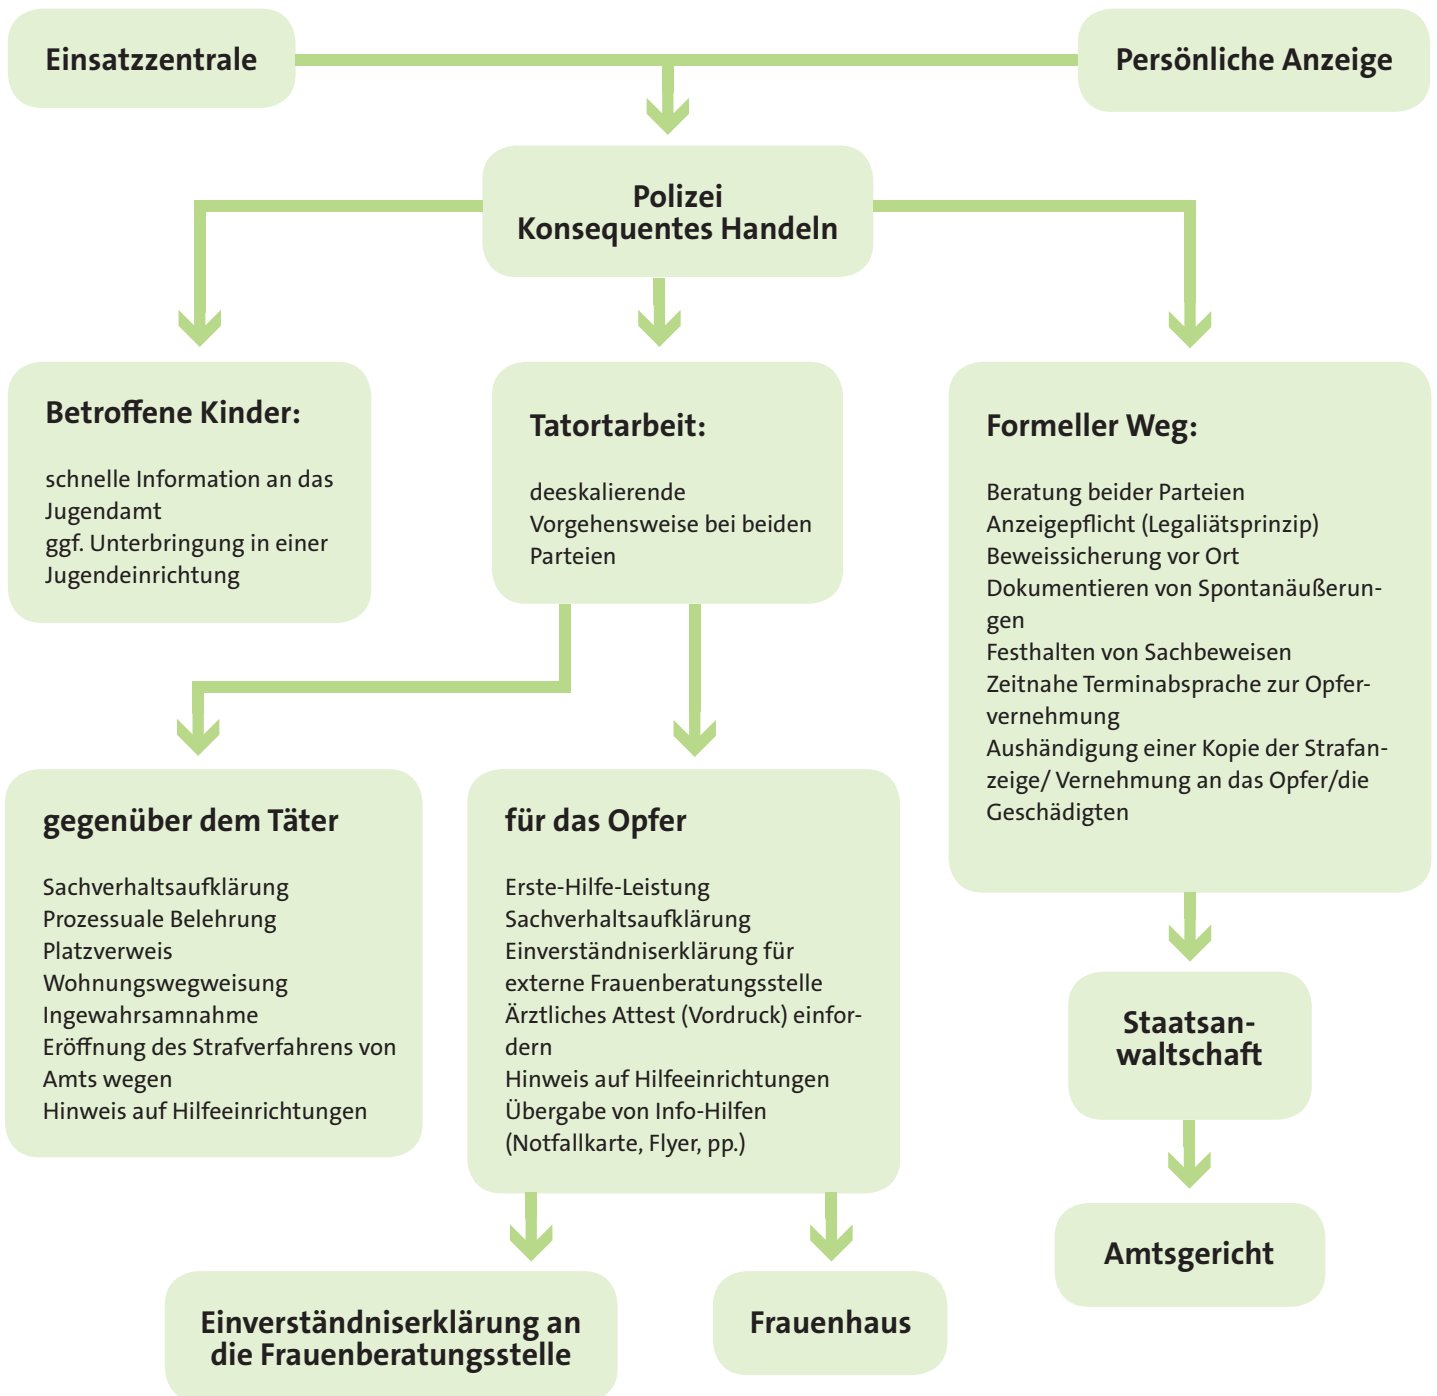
Einsatzzentrale

Persönliche Anzeige

Polizei
Konsequentes Handeln

Betroffene Kinder:

schnelle Information an das Jugendamt
ggf. Unterbringung in einer Jugendeinrichtung

Tatortarbeit:

deeskalierende Vorgehensweise bei beiden Parteien

Formeller Weg:

Beratung beider Parteien
Anzeigepflicht (Legaliätsprinzip)
Beweissicherung vor Ort
Dokumentieren von Spontanäußerungen
Festhalten von Sachbeweisen
Zeitnahe Terminabsprache zur Opfervernehmung
Aushändigung einer Kopie der Strafanzeige/ Vernehmung an das Opfer/die Geschädigten

gegenüber dem Täter

Sachverhaltsaufklärung
Prozessuale Belehrung
Platzverweis
Wohnungswegweisung
Ingewahrsamnahme
Eröffnung des Strafverfahrens von Amts wegen
Hinweis auf Hilfeeinrichtungen

für das Opfer

Erste-Hilfe-Leistung
Sachverhaltsaufklärung
Einverständniserklärung für externe Frauenberatungsstelle
Ärztliches Attest (Vordruck) einfordern
Hinweis auf Hilfeeinrichtungen
Übergabe von Info-Hilfen (Notfallkarte, Flyer, pp.)

Staatsanwaltschaft

Amtsgericht

Einverständniserklärung an die Frauenberatungsstelle

Frauenhaus